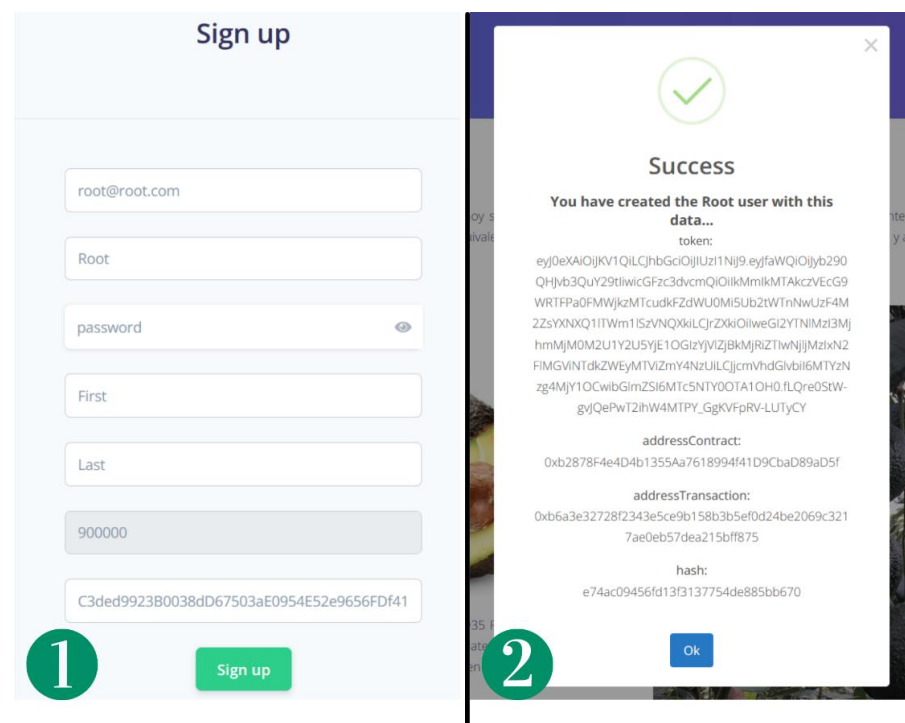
Sign up

root@root.com

Root

password

First

Last

900000

C3ded9923B0038dD67503aE0954E52e9656FDf41

Sign up

1

Success

You have created the Root user with this data...

token:

eyJ0eXAiOiJKV1QiLCJhbGciOiJIUzI1NiJ9.eyJfaWQiOiJyb290QHJvb3QuY29tIiwicGFzc3dvcmQiOiIkMmIkMTAkczVEcG9WRTFPa0FMWjkzMTcudkFZdWU0Mi5Ub2tWTnNwUzF4M2ZsYXNXQ1lTWm1lSzVNQXkiLCJrZXkiOiIweGI2YTNlMzI3MjhmMjM0M2U1Y2U5YjE1OGIzYjVlZjBkMjRiZTIwNjljMzIxN2FlMGViNTdkZWEyMTViZmY4NzUiLCJjcmVhdGlvbiI6MTYzNzg4MjY1OCwibGlmZSI6MTc5NTY0OTA1OH0.fLQre0StW-gvJQePwT2ihW4MTPY_GgKVFpRV-LUTyCY

addressContract:

0xb2878F4e4D4b1355Aa7618994f41D9CbaD89aD5f

addressTransaction:

0xb6a3e32728f2343e5ce9b158b3b5ef0d24be2069c3217ae0eb57dea215bff875

hash:

e74ac09456fd13f3137754de885bb670

Ok

2